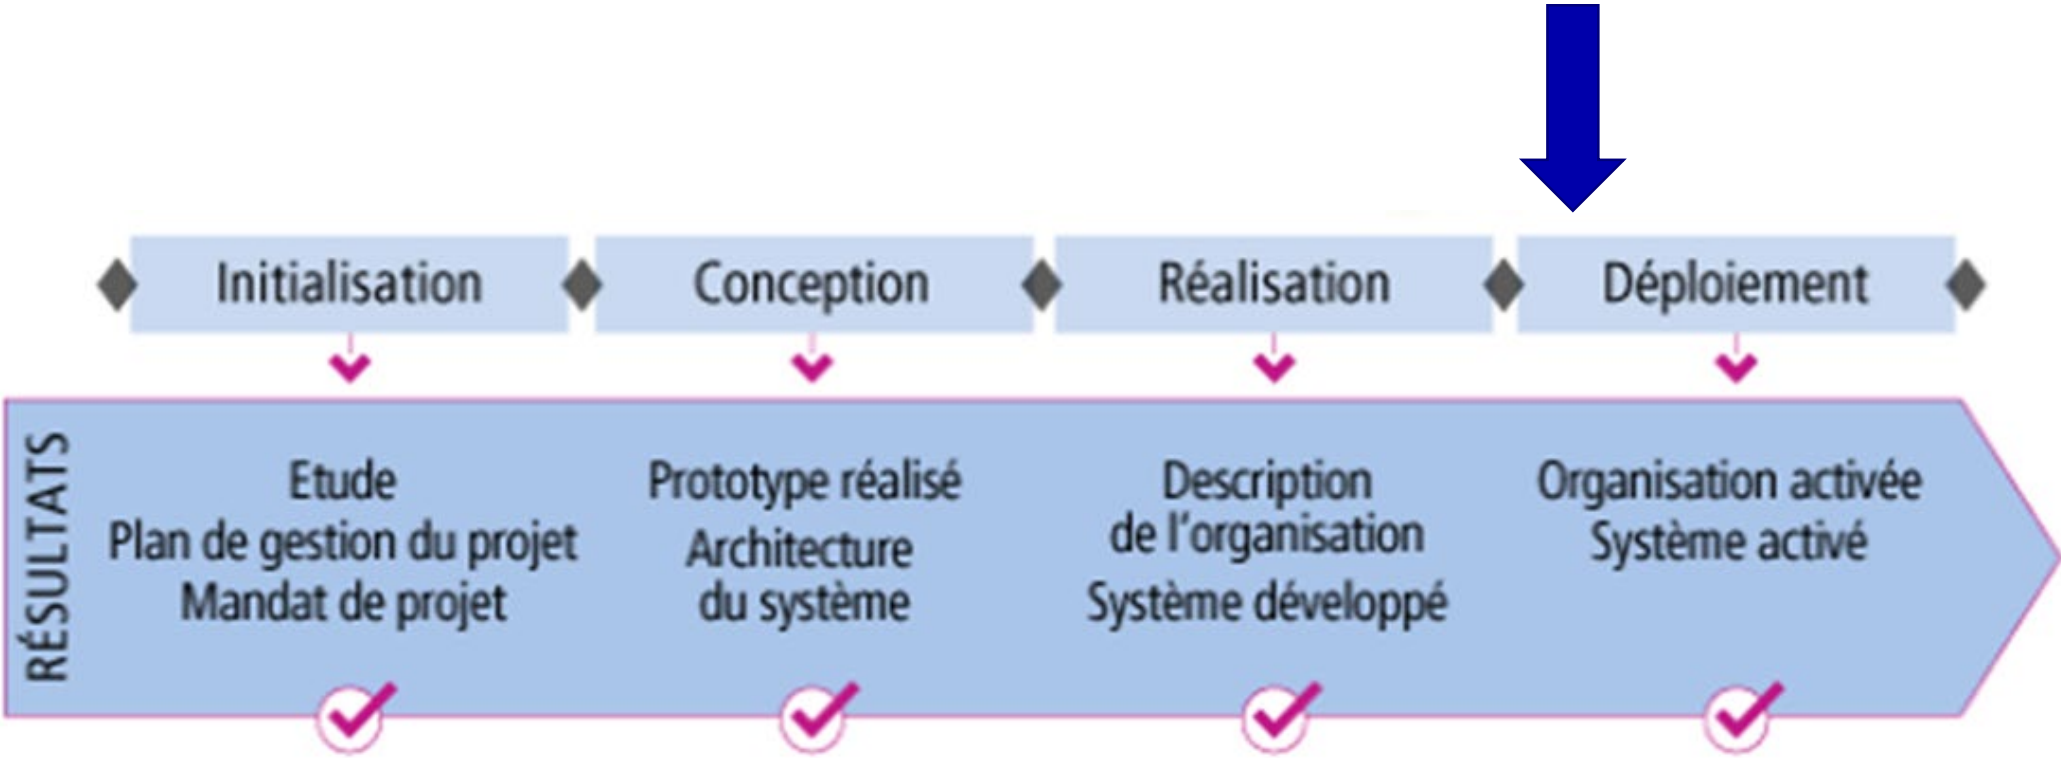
Initialisation

Conception

Réalisation

Déploiement

RÉSULTATS

Etude
Plan de gestion du projet
Mandat de projet

Prototype réalisé
Architecture du système

Description de l'organisation
Système développé

Organisation activée
Système activé